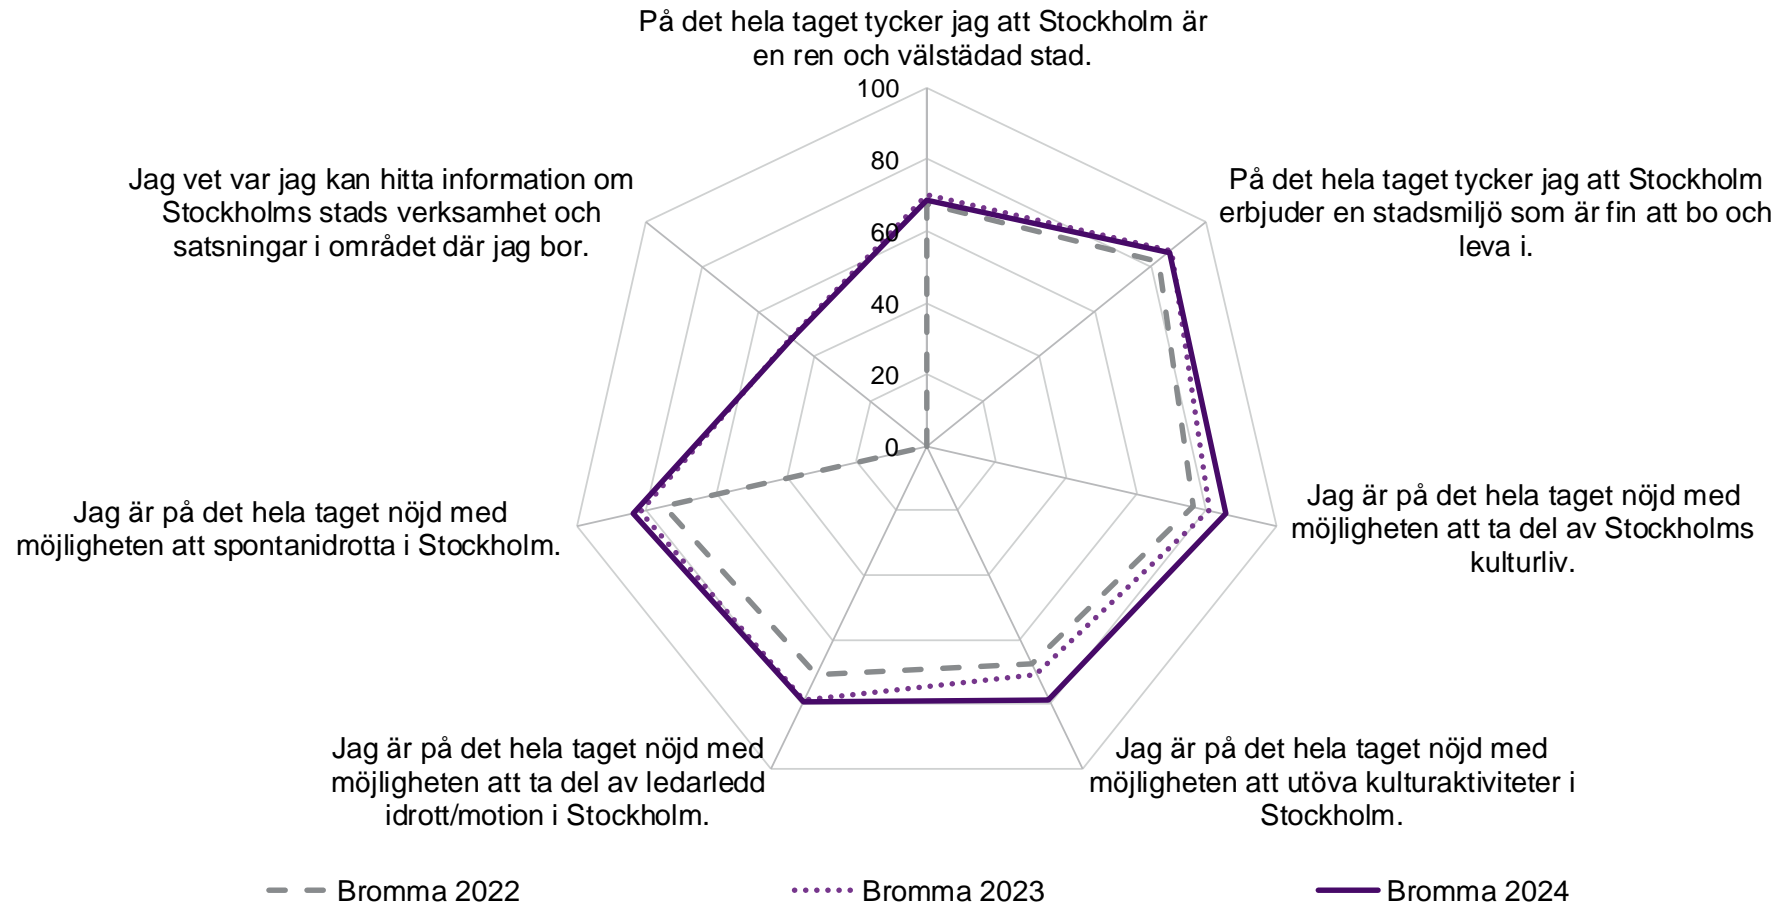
På det hela taget tycker jag att Stockholm är en ren och välstädad stad.

100
80
60
40
20
0

På det hela taget tycker jag att Stockholm erbjuder en stadsmiljö som är fin att bo och leva i.

Jag är på det hela taget nöjd med möjligheten att ta del av Stockholms kulturliv.

Jag är på det hela taget nöjd med möjligheten att utöva kulturaktiviteter i Stockholm.

Jag är på det hela taget nöjd med möjligheten att ta del av ledarledd idrott/motion i Stockholm.

Jag är på det hela taget nöjd med möjligheten att spontanidrotta i Stockholm.

Jag vet var jag kan hitta information om Stockholms stads verksamhet och satsningar i området där jag bor.

Bromma 2022
Bromma 2023
Bromma 2024